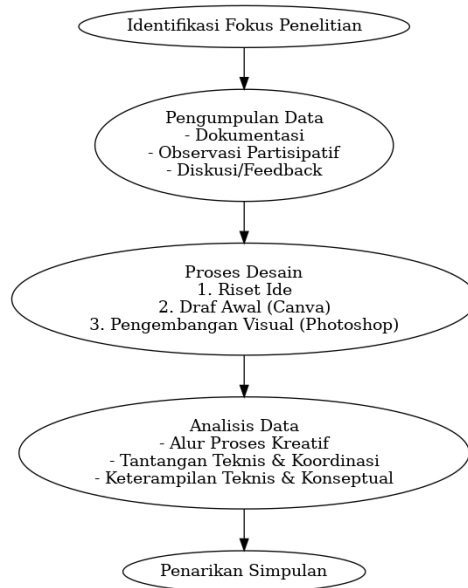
Identifikasi Fokus Penelitian

Pengumpulan Data
- Dokumentasi
- Observasi Partisipatif
- Diskusi/Feedback

Proses Desain
1. Riset Ide
2. Draf Awal (Canva)
3. Pengembangan Visual (Photoshop)

Analisis Data
- Alur Proses Kreatif
- Tantangan Teknis & Koordinasi
- Keterampilan Teknis & Konseptual

Penarikan Simpulan